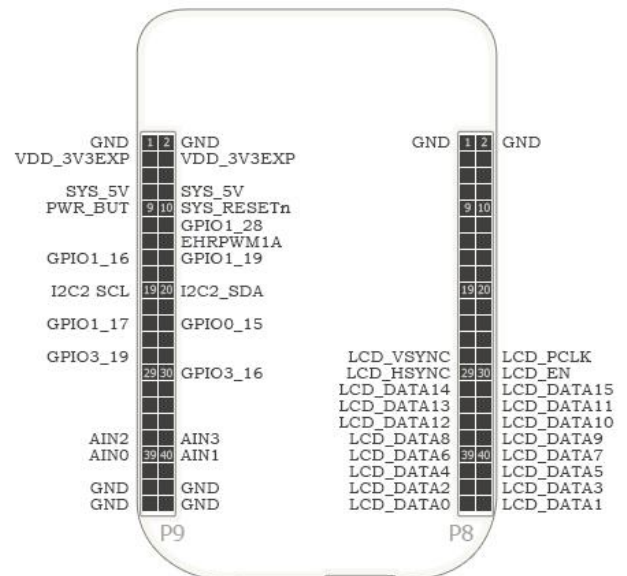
GND 1 2 GND
VDD_3V3EXP VDD_3V3EXP
SYS_5V SYS_5V
PWR_BUT 9 10 SYS_RESETn
GPIO1_28
EHRPWM1A
GPIO1_16 GPIO1_19
I2C2 SCL 19 20 I2C2_SDA
GPIO1_17 GPIO0_15
GPIO3_19
29 30 GPIO3_16
AIN2 AIN3
AIN0 39 40 AIN1
GND GND
GND GND
P9

GND 1 2 GND
9 10
19 20
LCD_VSYNC LCD_PCLK
LCD_HSYNC 29 30 LCD_EN
LCD_DATA14 LCD_DATA15
LCD_DATA13 LCD_DATA11
LCD_DATA12 LCD_DATA10
LCD_DATA8 LCD_DATA9
LCD_DATA6 39 40 LCD_DATA7
LCD_DATA4 LCD_DATA5
LCD_DATA2 LCD_DATA3
LCD_DATA0 LCD_DATA1
P8